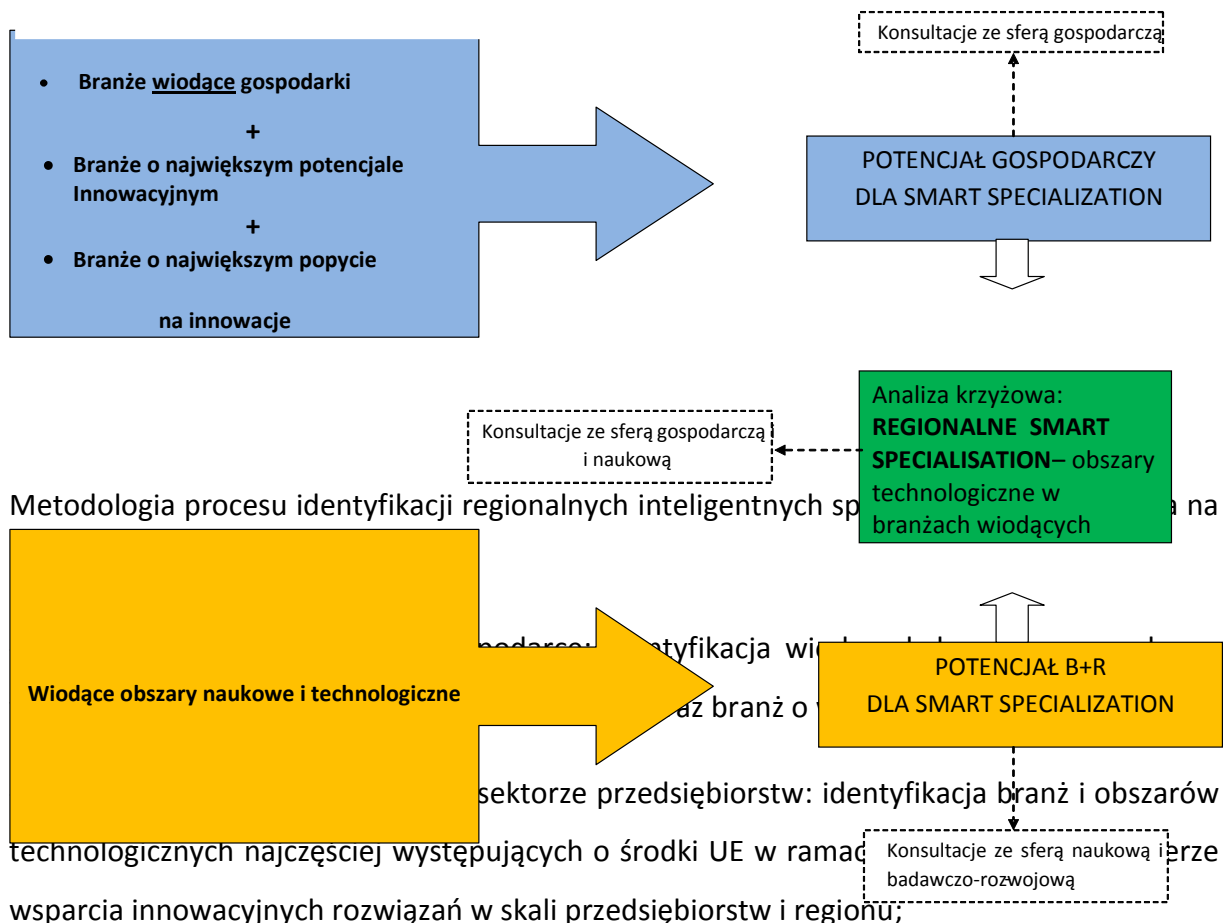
Konsultacje ze sferą gospodarczą

- Branże wiodące gospodarki

+

- Branże o największym potencjale Innowacyjnym

+

- Branże o największym popycie

na innowacje

POTENCJAŁ GOSPODARCZY DLA SMART SPECIALIZATION

Analiza krzyżowa: **REGIONALNE SMART SPECIALISATION**– obszary technologiczne w branżach wiodących

Konsultacje ze sferą gospodarczą i naukową

Metodologia procesu identyfikacji regionalnych inteligentnych sp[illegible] na

Wiodące obszary naukowe i technologiczne

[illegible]podarcz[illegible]tyfikacja wi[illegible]

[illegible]az branż o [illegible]

POTENCJAŁ B+R DLA SMART SPECIALIZATION

sektorze przedsiębiorstw: identyfikacja branż i obszarów technologicznych najczęściej występujących o środki UE w ramac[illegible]erze wsparcia innowacyjnych rozwiązań w skali przedsiębiorstw i regionu;

Konsultacje ze sferą naukową i badawczo-rozwojową